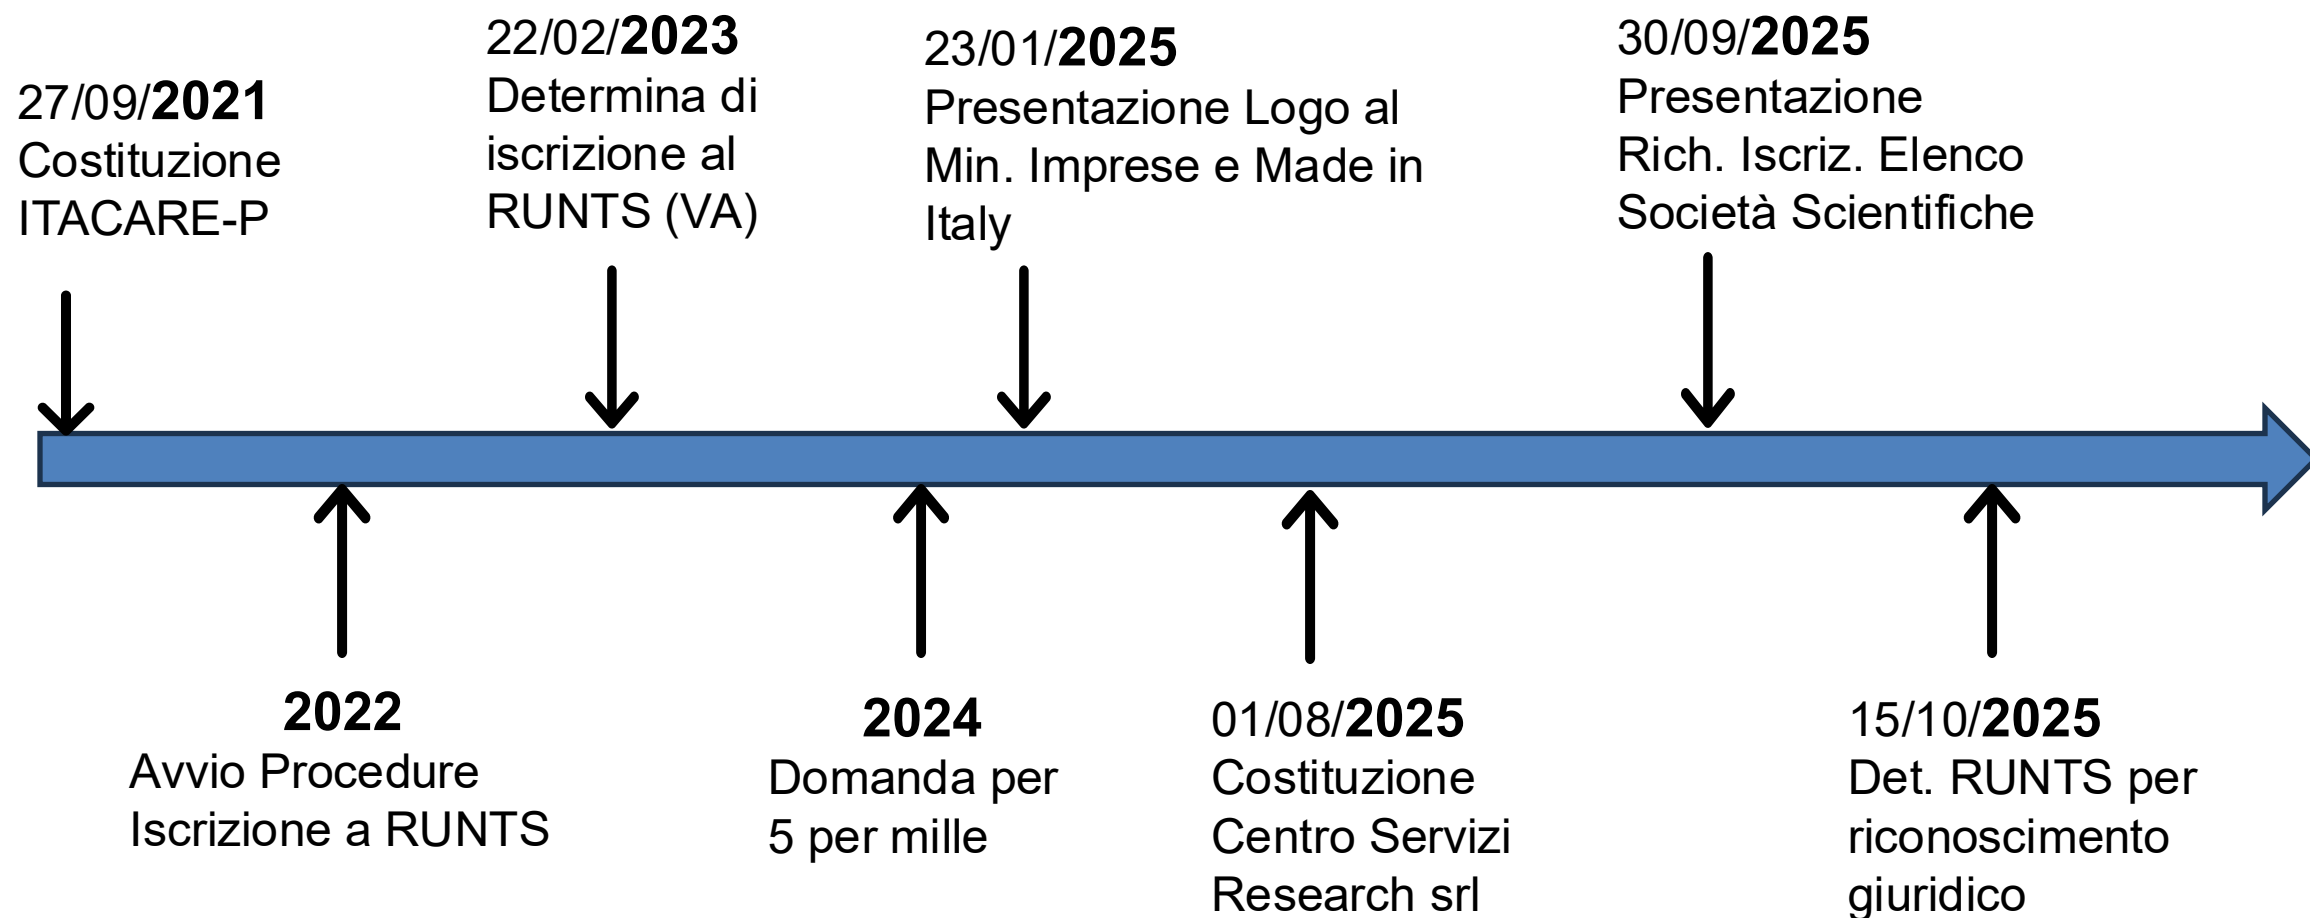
27/09/**2021**
Costituzione ITACARE-P

22/02/**2023**
Determina di iscrizione al RUNTS (VA)

23/01/**2025**
Presentazione Logo al Min. Imprese e Made in Italy

30/09/**2025**
Presentazione Rich. Iscriz. Elenco Società Scientifiche

**2022**
Avvio Procedure Iscrizione a RUNTS

**2024**
Domanda per 5 per mille

01/08/**2025**
Costituzione Centro Servizi Research srl

15/10/**2025**
Det. RUNTS per riconoscimento giuridico